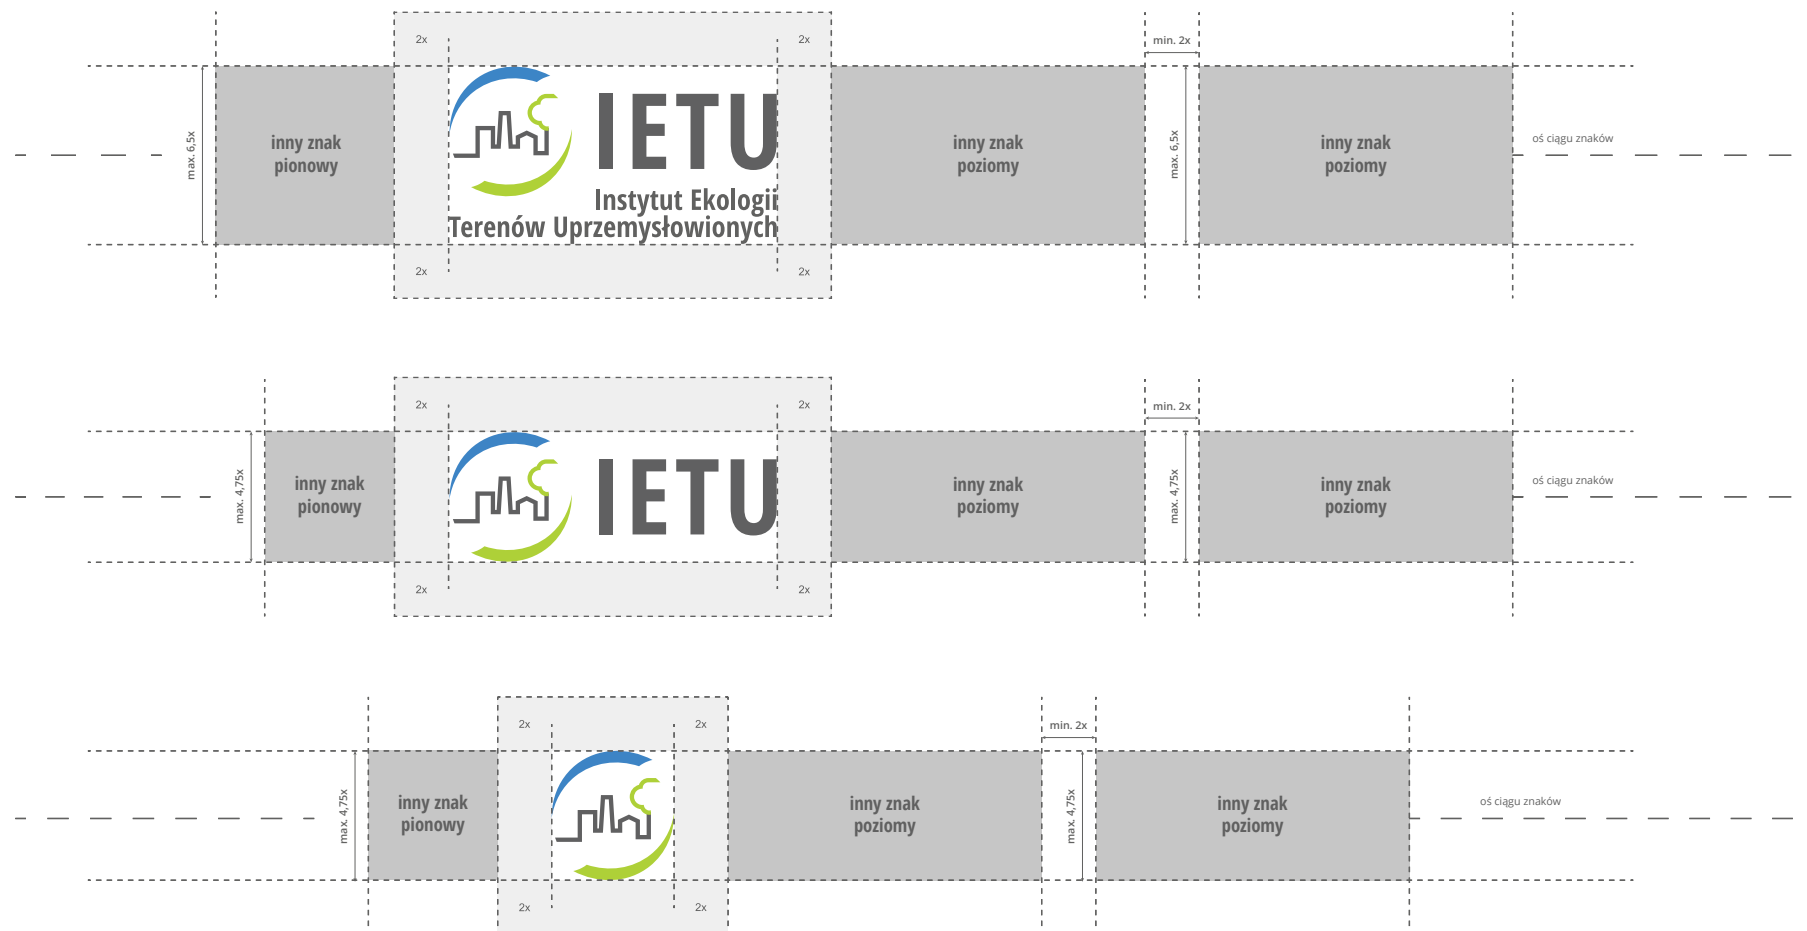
2x
2x
min. 2x
max. 6,5x
inny znak pionowy
IETU
Instytut Ekologii
Terenów Uprzemysłowionych
inny znak poziomy
max. 6,5x
inny znak poziomy
oś ciągu znaków
2x
2x

2x
2x
min. 2x
max. 4,75x
inny znak pionowy
IETU
inny znak poziomy
max. 4,75x
inny znak poziomy
oś ciągu znaków
2x
2x

2x
2x
min. 2x
max. 4,75x
inny znak pionowy
inny znak poziomy
max. 4,75x
inny znak poziomy
oś ciągu znaków
2x
2x